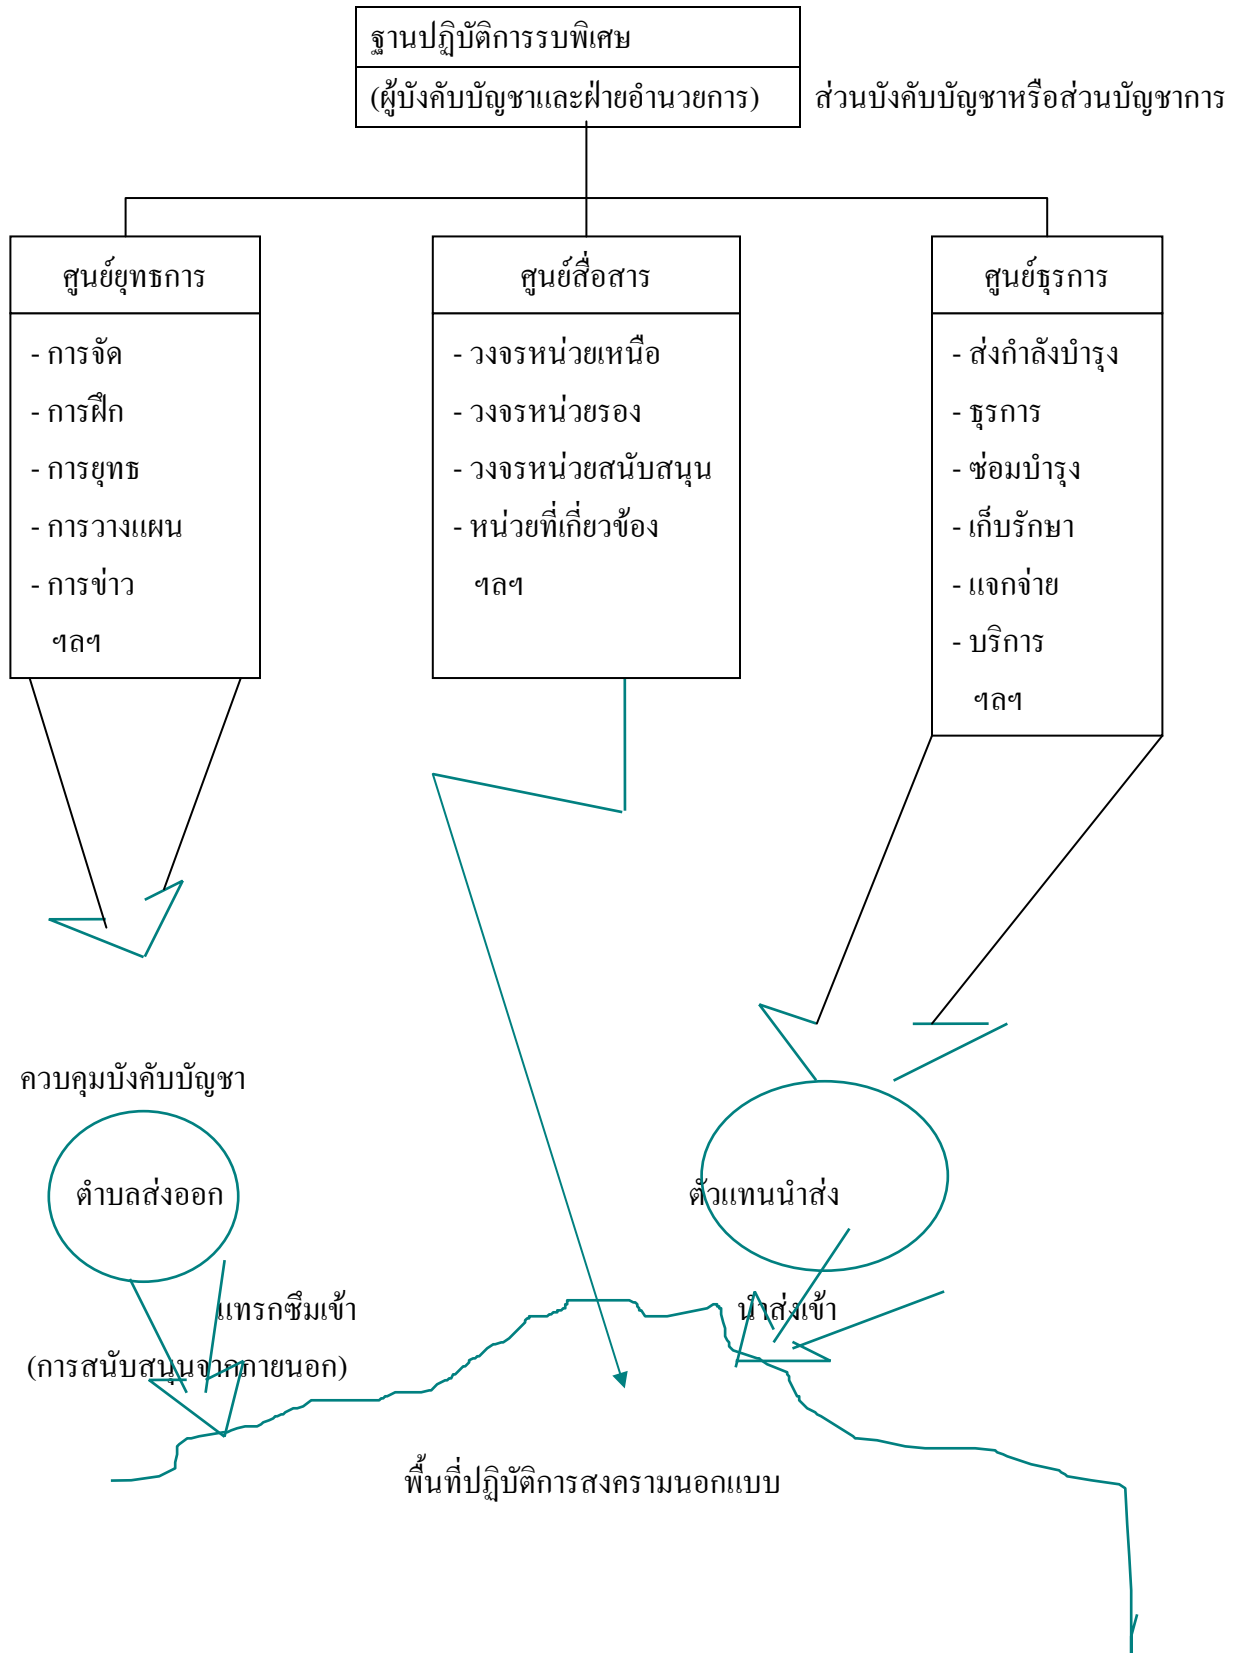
ฐานปฏิบัติการรบพิเศษ

(ผู้บังคับบัญชาและฝ่ายอำนวยการ)

ส่วนบังคับบัญชาหรือส่วนบัญชาการ

ศูนย์ยุทธการ

- การจัด
- การฝึก
- การยุทธ
- การวางแผน
- การข่าว
ฯลฯ

ศูนย์สื่อสาร

- วงจรหน่วยเหนือ
- วงจรหน่วยรอง
- วงจรหน่วยสนับสนุน
- หน่วยที่เกี่ยวข้อง
ฯลฯ

ศูนย์ธุรการ

- ส่งกำลังบำรุง
- ธุรการ
- ซ่อมบำรุง
- เก็บรักษา
- แจกจ่าย
- บริการ
ฯลฯ

ควบคุมบังคับบัญชา

ตำบลส่งออก

ตัวแทนนำส่ง

แทรกซึมเข้า

นำส่งเข้า

(การสนับสนุนจากภายนอก)

พื้นที่ปฏิบัติการสงครามนอกแบบ